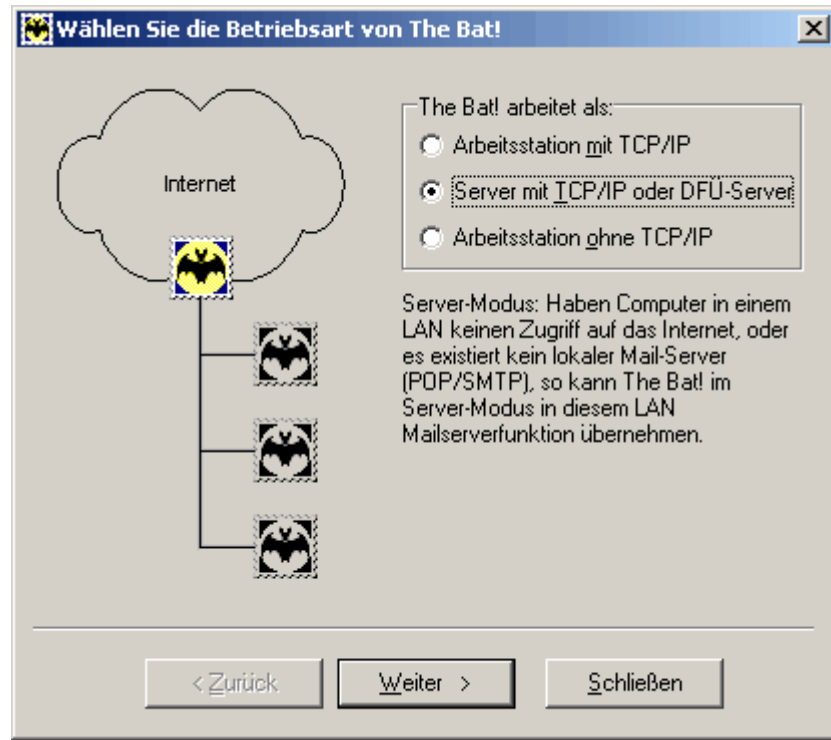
Wählen Sie die Betriebsart von The Bat!

Internet

The Bat! arbeitet als:
Arbeitsstation mit TCP/IP
Server mit TCP/IP oder DFÜ-Server
Arbeitsstation ohne TCP/IP

Server-Modus: Haben Computer in einem LAN keinen Zugriff auf das Internet, oder es existiert kein lokaler Mail-Server (POP/SMTP), so kann The Bat! im Server-Modus in diesem LAN Mailserverfunktion übernehmen.

< Zurück
Weiter >
Schließen